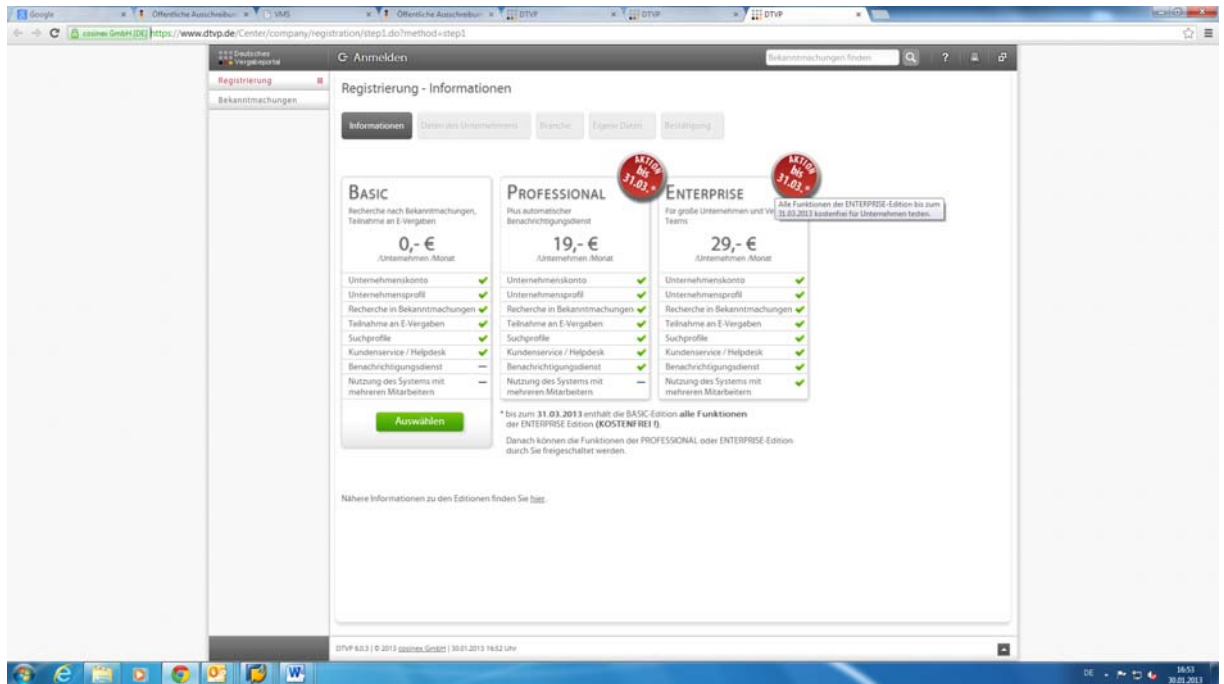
Google | Öffentliche Ausschreibun | VMS | Öffentliche Ausschreibun | DTVP | DTVP | DTVP

cosinex GmbH [DE] https://www.dtvp.de/Center/company/registration/step1.do?method=step1

Deutsches Vergabeportal

Anmelden

Bekanntmachungen finden

Registrierung

Bekanntmachungen

Registrierung - Informationen

Informationen | Daten des Unternehmens | Branche | Eigene Daten | Bestätigung

AKTION bis 31.03.*

AKTION bis 31.03.*

BASIC
Recherche nach Bekanntmachungen, Teilnahme an E-Vergaben
0,- €
/Unternehmen /Monat

PROFESSIONAL
Plus automatischer Benachrichtigungsdienst
19,- €
/Unternehmen /Monat

ENTERPRISE
Für große Unternehmen und Ve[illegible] Teams
29,- €
/Unternehmen /Monat

Alle Funktionen der ENTERPRISE-Edition bis zum 31.03.2013 kostenfrei für Unternehmen testen.

| BASIC | | PROFESSIONAL | | ENTERPRISE | |
|---|---|---|---|---|---|
| Unternehmenskonto | ✔ | Unternehmenskonto | ✔ | Unternehmenskonto | ✔ |
| Unternehmensprofil | ✔ | Unternehmensprofil | ✔ | Unternehmensprofil | ✔ |
| Recherche in Bekanntmachungen | ✔ | Recherche in Bekanntmachungen | ✔ | Recherche in Bekanntmachungen | ✔ |
| Teilnahme an E-Vergaben | ✔ | Teilnahme an E-Vergaben | ✔ | Teilnahme an E-Vergaben | ✔ |
| Suchprofile | ✔ | Suchprofile | ✔ | Suchprofile | ✔ |
| Kundenservice / Helpdesk | ✔ | Kundenservice / Helpdesk | ✔ | Kundenservice / Helpdesk | ✔ |
| Benachrichtigungsdienst | — | Benachrichtigungsdienst | ✔ | Benachrichtigungsdienst | ✔ |
| Nutzung des Systems mit mehreren Mitarbeitern | — | Nutzung des Systems mit mehreren Mitarbeitern | — | Nutzung des Systems mit mehreren Mitarbeitern | ✔ |

Auswählen

* bis zum 31.03.2013 enthält die BASIC-Edition alle Funktionen der ENTERPRISE Edition (KOSTENFREI!).

Danach können die Funktionen der PROFESSIONAL oder ENTERPRISE-Edition durch Sie freigeschaltet werden.

Nähere Informationen zu den Editionen finden Sie hier.

DTVP 6.0.3 | © 2013 cosinex GmbH | 30.01.2013 16:52 Uhr

DE 16:53 30.01.2013